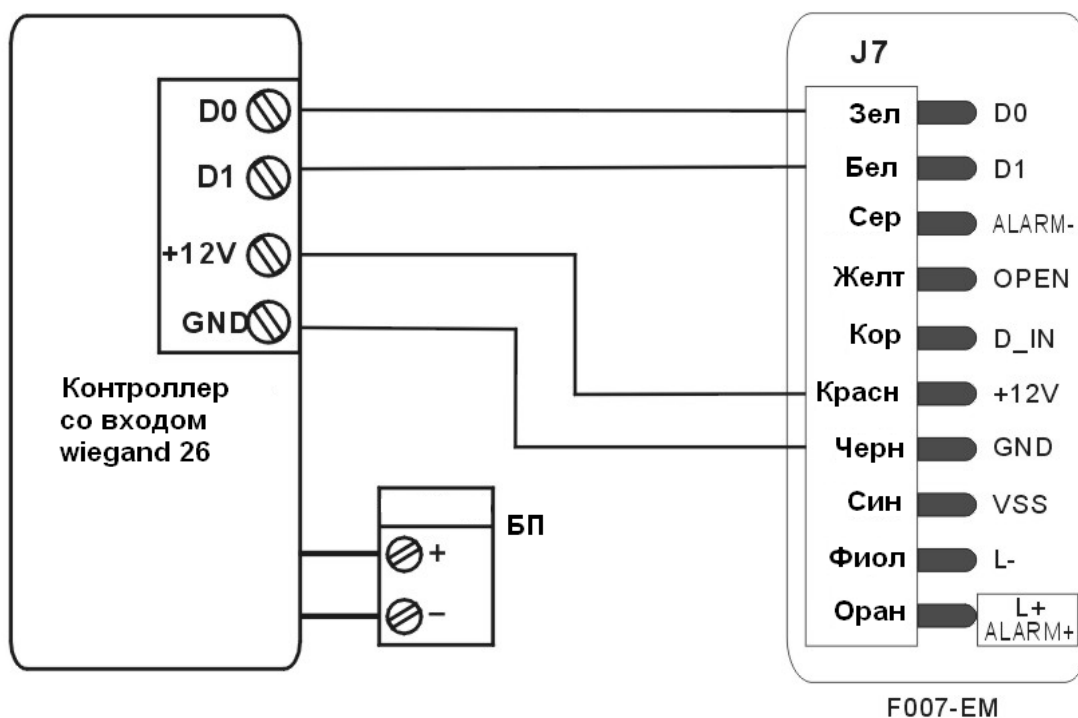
D0
D1
+12V
GND

Контроллер со входом wiegand 26

БП
+
−

J7

| Зел | D0 |
|---|---|
| Бел | D1 |
| Сер | ALARM- |
| Желт | OPEN |
| Кор | D_IN |
| Красн | +12V |
| Черн | GND |
| Син | VSS |
| Фиол | L- |
| Оран | L+ ALARM+ |

F007-EM